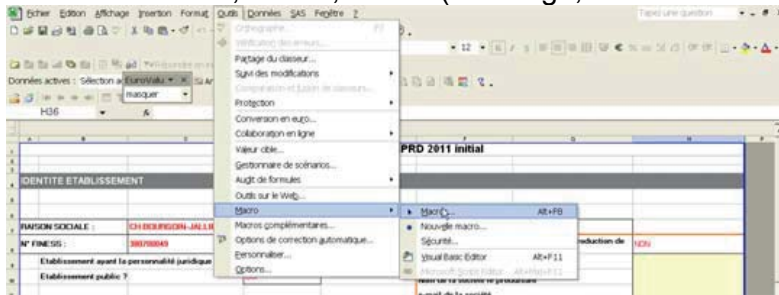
Fichier Edition Affichage Insertion Format Outils Données SAS Fenêtre ?

Tapez une question

Données actives : Sélection a EuroValu masquer

H36

Orthographe... F7
Vérification des erreurs...
Partage du classeur...
Suivi des modifications
Comparaison et fusion de classeurs...
Protection
Conversion en euro...
Collaboration en ligne
Valeur cible...
Gestionnaire de scénarios...
Audit de formules
Outils sur le Web...
Macro
Macros complémentaires...
Options de correction automatique...
Personnaliser...
Options...

Macros... Alt+F8
Nouvelle macro...
Sécurité...
Visual Basic Editor Alt+F11
Microsoft Script Editor... Alt+Maj+F11

PRD 2011 initial

IDENTITE ETABLISSEMENT

RAISON SOCIALE : CH BOURGOIN-JALLIEU

N° FINESS : 380780049

Etablissement ayant la personnalité juridique

Etablissement public ?

production de

NON

Nom de la société le produisant

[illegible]